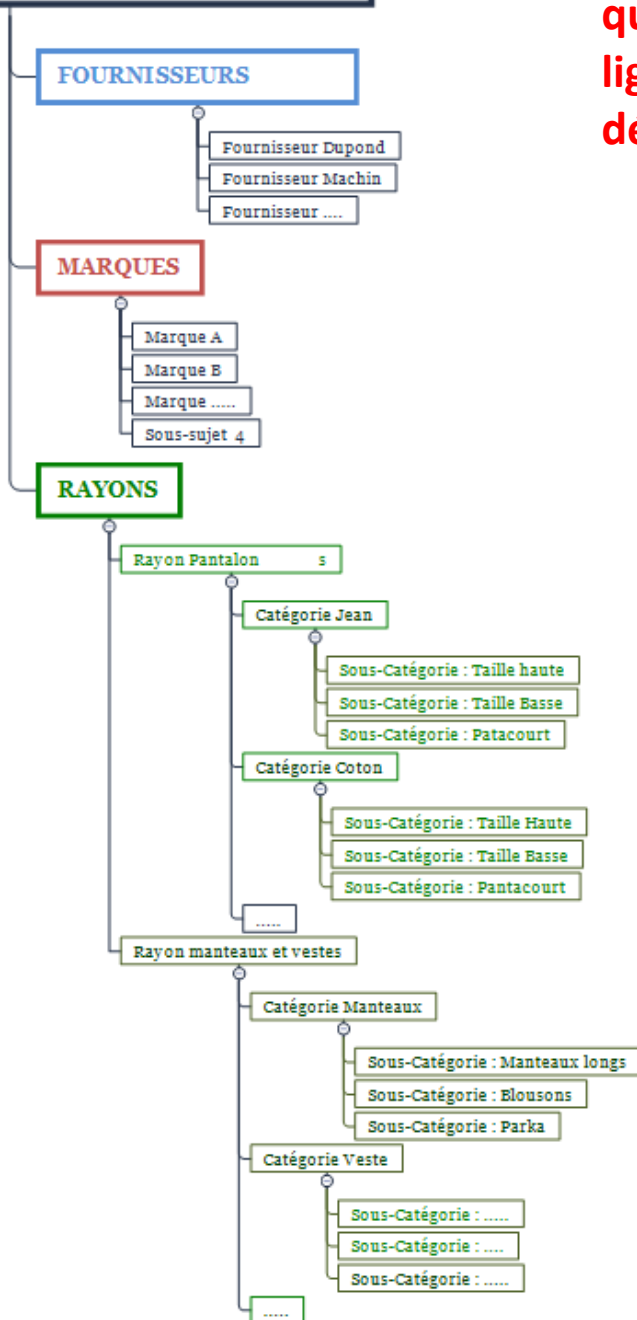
qu
lig
de

FOURNISSEURS

Fournisseur Dupond
Fournisseur Machin
Fournisseur ....

MARQUES

Marque A
Marque B
Marque .....
Sous-sujet 4

RAYONS

Rayon Pantalon s

Catégorie Jean

Sous-Catégorie : Taille haute
Sous-Catégorie : Taille Basse
Sous-Catégorie : Patacourt

Catégorie Coton

Sous-Catégorie : Taille Haute
Sous-Catégorie : Taille Basse
Sous-Catégorie : Pantacourt

.....

Rayon manteaux et vestes

Catégorie Manteaux

Sous-Catégorie : Manteaux longs
Sous-Catégorie : Blousons
Sous-Catégorie : Parka

Catégorie Veste

Sous-Catégorie : .....
Sous-Catégorie : ....
Sous-Catégorie : .....

.....